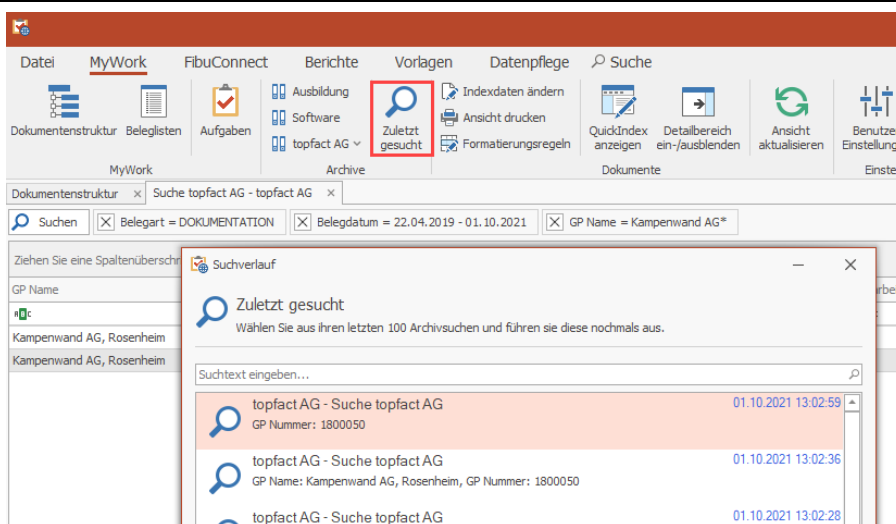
Datei MyWork FibuConnect Berichte Vorlagen Datenpflege Suche

Dokumentenstruktur Beleglisten Aufgaben
MyWork

Ausbildung
Software
topfact AG
Zuletzt gesucht
Archive

Indexdaten ändern
Ansicht drucken
Formatierungsregeln
QuickIndex anzeigen
Detailbereich ein-/ausblenden
Dokumente

Ansicht aktualisieren

Benutze Einstellung
Einste

Dokumentenstruktur ✕ | Suche topfact AG - topfact AG ✕

Suchen | ✕ Belegart = DOKUMENTATION | ✕ Belegdatum = 22.04.2019 - 01.10.2021 | ✕ GP Name = Kampenwand AG*

Ziehen Sie eine Spaltenüberschr

GP Name
ABC
Kampenwand AG, Rosenheim
Kampenwand AG, Rosenheim

rbe

Suchverlauf

Zuletzt gesucht
Wählen Sie aus ihren letzten 100 Archivsuchen und führen sie diese nochmals aus.

Suchtext eingeben...

topfact AG - Suche topfact AG
GP Nummer: 1800050
01.10.2021 13:02:59

topfact AG - Suche topfact AG
GP Name: Kampenwand AG, Rosenheim, GP Nummer: 1800050
01.10.2021 13:02:36

topfact AG - Suche topfact AG
01.10.2021 13:02:28